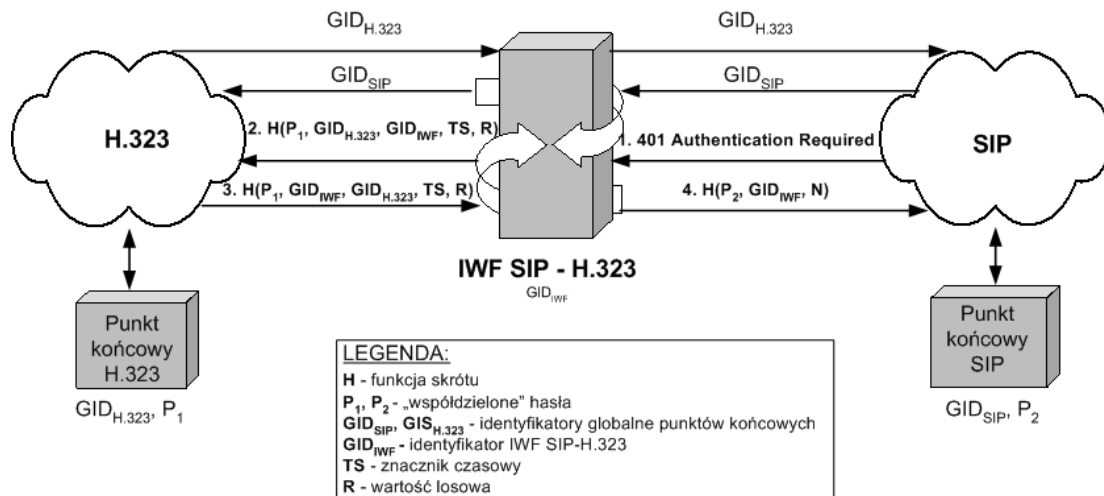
$GID_{H.323}$

$GID_{SIP}$

$GID_{H.323}$

$GID_{SIP}$

H.323

2. H($P_1$, $GID_{H.323}$, $GID_{IWF}$, TS, R)

3. H($P_1$, $GID_{IWF}$, $GID_{H.323}$, TS, R)

1. 401 Authentication Required

4. H($P_2$, $GID_{IWF}$, N)

SIP

IWF SIP - H.323

$GID_{IWF}$

Punkt końcowy H.323

$GID_{H.323}$, $P_1$

Punkt końcowy SIP

$GID_{SIP}$, $P_2$

LEGENDA:

**H** - funkcja skrótu

**$P_1$, $P_2$** - „współdzielone" hasła

**$GID_{SIP}$, $GIS_{H.323}$** - identyfikatory globalne punktów końcowych

**$GID_{IWF}$** - identyfikator IWF SIP-H.323

**TS** - znacznik czasowy

**R** - wartość losowa